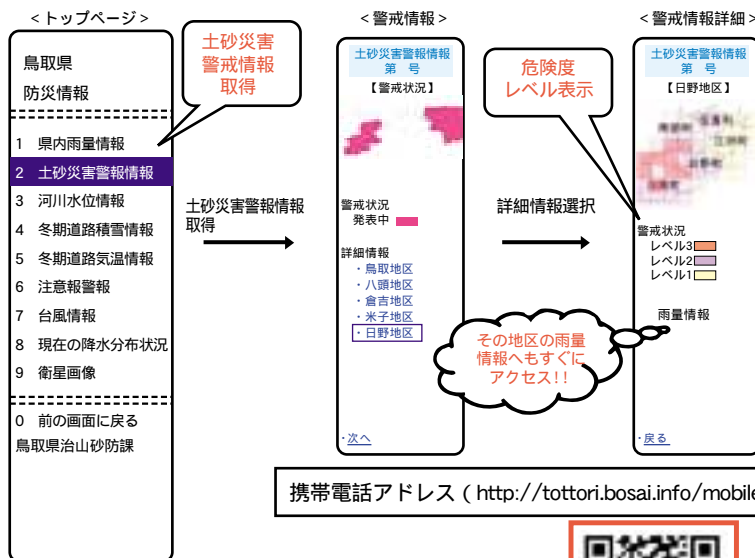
＜トップページ＞

鳥取県
防災情報

1 県内雨量情報
2 土砂災害警報情報
3 河川水位情報
4 冬期道路積雪情報
5 冬期道路気温情報
6 注意報警報
7 台風情報
8 現在の降水分布状況
9 衛星画像

0 前の画面に戻る
鳥取県治山砂防課

土砂災害
警戒情報
取得

土砂災害警報情報
取得

＜警戒情報＞

土砂災害警報情報
第 号
【警戒状況】

警戒状況
発表中

詳細情報
・鳥取地区
・八頭地区
・倉吉地区
・米子地区
・日野地区

・次へ

危険度
レベル表示

詳細情報選択

その地区の雨量
情報へもすぐに
アクセス!!

＜警戒情報詳細＞

土砂災害警報情報
第 号
【日野地区】

警戒状況
レベル3
レベル2
レベル1

雨量情報

・戻る

携帯電話アドレス（http://tottori.bosai.info/mobile